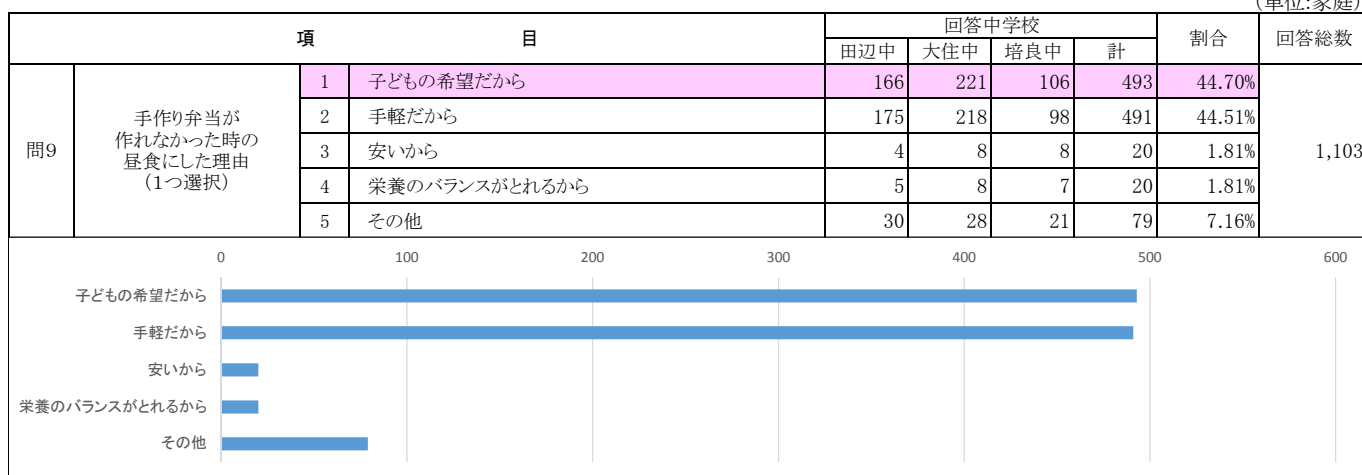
（単位:家庭）

| 項 | | 目 | | 田辺中 | 大住中 | 培良中 | 計 | 割合 | 回答総数 |
|---|---|---|---|---|---|---|---|---|---|
| 問9 | 手作り弁当が作れなかった時の昼食にした理由（1つ選択） | 1 | 子どもの希望だから | 166 | 221 | 106 | 493 | 44.70% | 1,103 |
| | | 2 | 手軽だから | 175 | 218 | 98 | 491 | 44.51% | |
| | | 3 | 安いから | 4 | 8 | 8 | 20 | 1.81% | |
| | | 4 | 栄養のバランスがとれるから | 5 | 8 | 7 | 20 | 1.81% | |
| | | 5 | その他 | 30 | 28 | 21 | 79 | 7.16% | |

回答中学校

0 100 200 300 400 500 600

子どもの希望だから
手軽だから
安いから
栄養のバランスがとれるから
その他